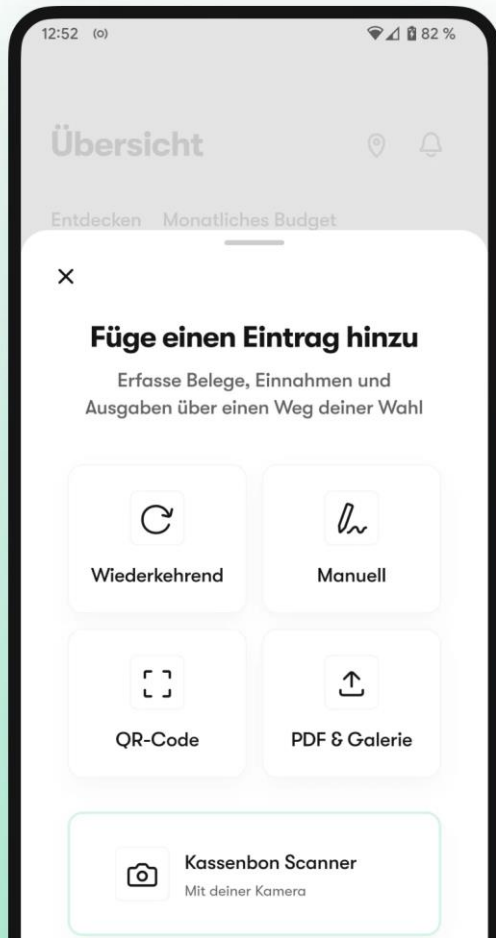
12:52 (o)
82 %

Übersicht

Entdecken Monatliches Budget

×

Füge einen Eintrag hinzu

Erfasse Belege, Einnahmen und Ausgaben über einen Weg deiner Wahl

Wiederkehrend

Manuell

QR-Code

PDF & Galerie

Kassenbon Scanner
Mit deiner Kamera